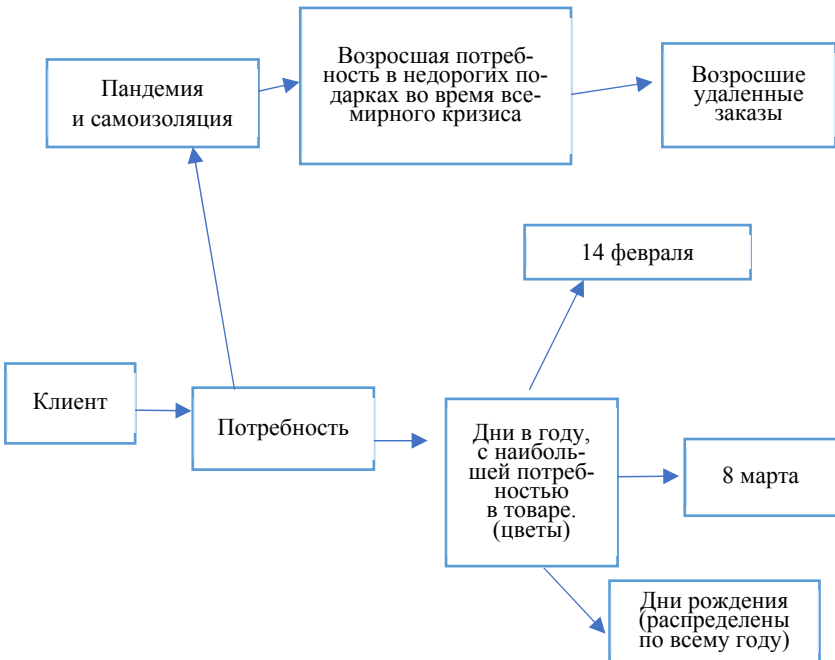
Пандемия и самоизоляция

Возросшая потребность в недорогих подарках во время всемирного кризиса

Возросшие удаленные заказы

14 февраля

Клиент

Потребность

Дни в году, с наибольшей потребностью в товаре. (цветы)

8 марта

Дни рождения (распределены по всему году)